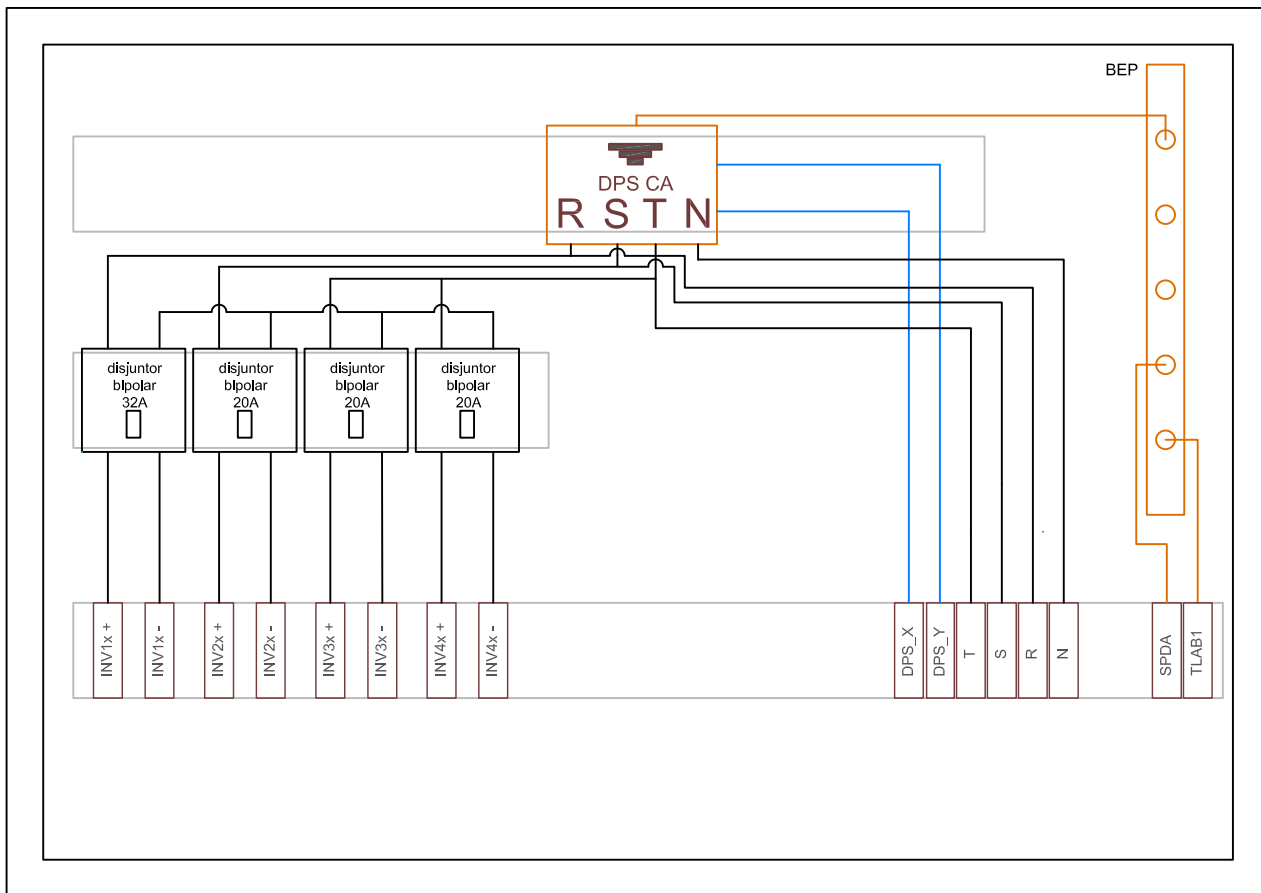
BEP

DPS CA
R S T N

disjuntor
bipolar
32A

disjuntor
bipolar
20A

disjuntor
bipolar
20A

disjuntor
bipolar
20A

INV1x +
INV1x -
INV2x +
INV2x -
INV3x +
INV3x -
INV4x +
INV4x -

DPS_X
DPS_Y
T
S
R
N

SPDA
TLAB1